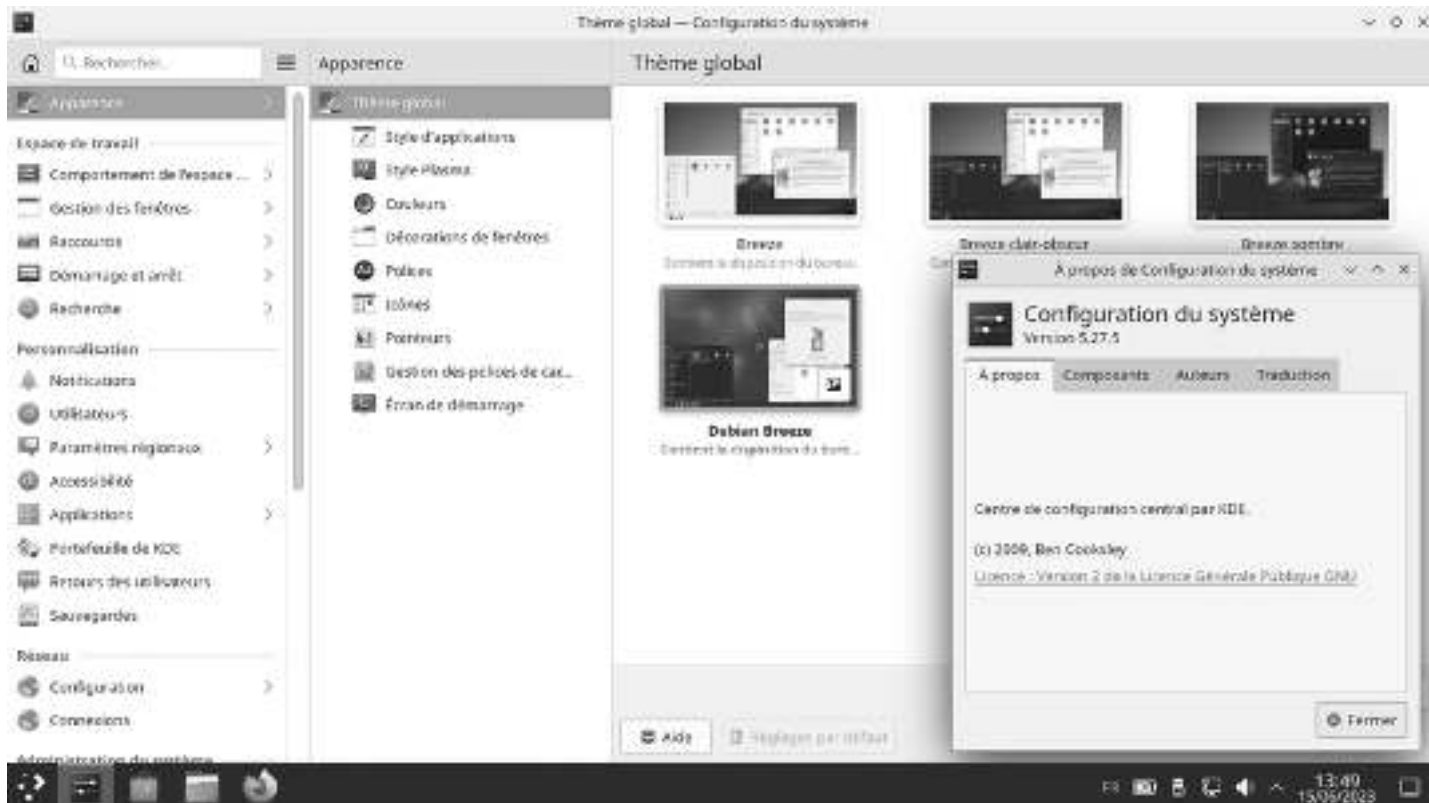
Thème global — Configuration du système

Rechercher...

Apparence

Thème global

Apparence

Espace de travail

Comportement de l'espace ...

Gestion des fenêtres

Raccourcis

Démarrage et arrêt

Recherche

Personnalisation

Notifications

Utilisateurs

Paramètres régionaux

Accessibilité

Applications

Portefeuille de KDE

Retours des utilisateurs

Sauvegardes

Réseau

Configuration

Connexions

Administration du système

Thème global

Style d'applications

Style Plasma

Couleurs

Décorations de fenêtres

Polices

Icônes

Pointeurs

Gestion des polices de car...

Écran de démarrage

Breeze

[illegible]

Breeze clair-obscur

Breeze sombre

Debian Breeze

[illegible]

Aide

Réglages par défaut

À propos de Configuration du système

Configuration du système

Version 5.27.5

À propos

Composants

Auteurs

Traduction

Centre de configuration central par KDE.

(c) 2009, Ben Cooksley

Licence : Version 2 de la Licence Générale Publique GNU

Fermer

FR

13:49

15/06/2023